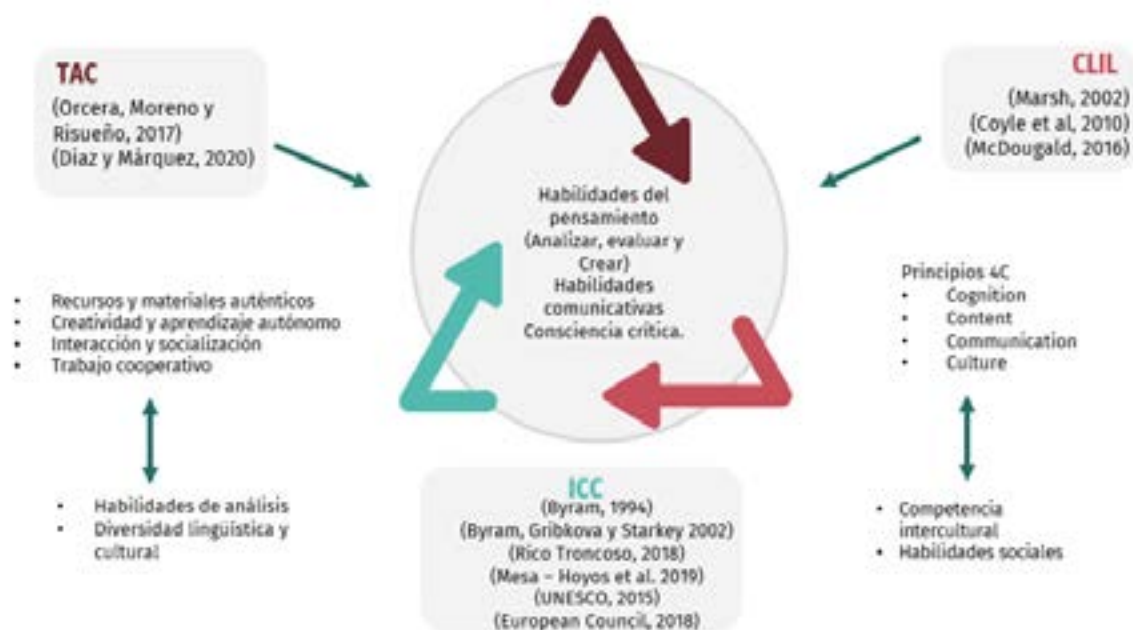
TAC
(Orcera, Moreno y Risueño, 2017)
(Díaz y Márquez, 2020)

CLIL
(Marsh, 2002)
(Coyle et al, 2010)
(McDougald, 2016)

Habilidades del pensamiento
(Analizar, evaluar y Crear)
Habilidades comunicativas
Consciencia crítica.

- Recursos y materiales auténticos
- Creatividad y aprendizaje autónomo
- Interacción y socialización
- Trabajo cooperativo

Principios 4C
- Cognition
- Content
- Communication
- Culture

- Habilidades de análisis
- Diversidad lingüística y cultural

ICC
(Byram, 1994)
(Byram, Gribkova y Starkey 2002)
(Rico Troncoso, 2018)
(Mesa – Hoyos et al. 2019)
(UNESCO, 2015)
(European Council, 2018)

- Competencia intercultural
- Habilidades sociales